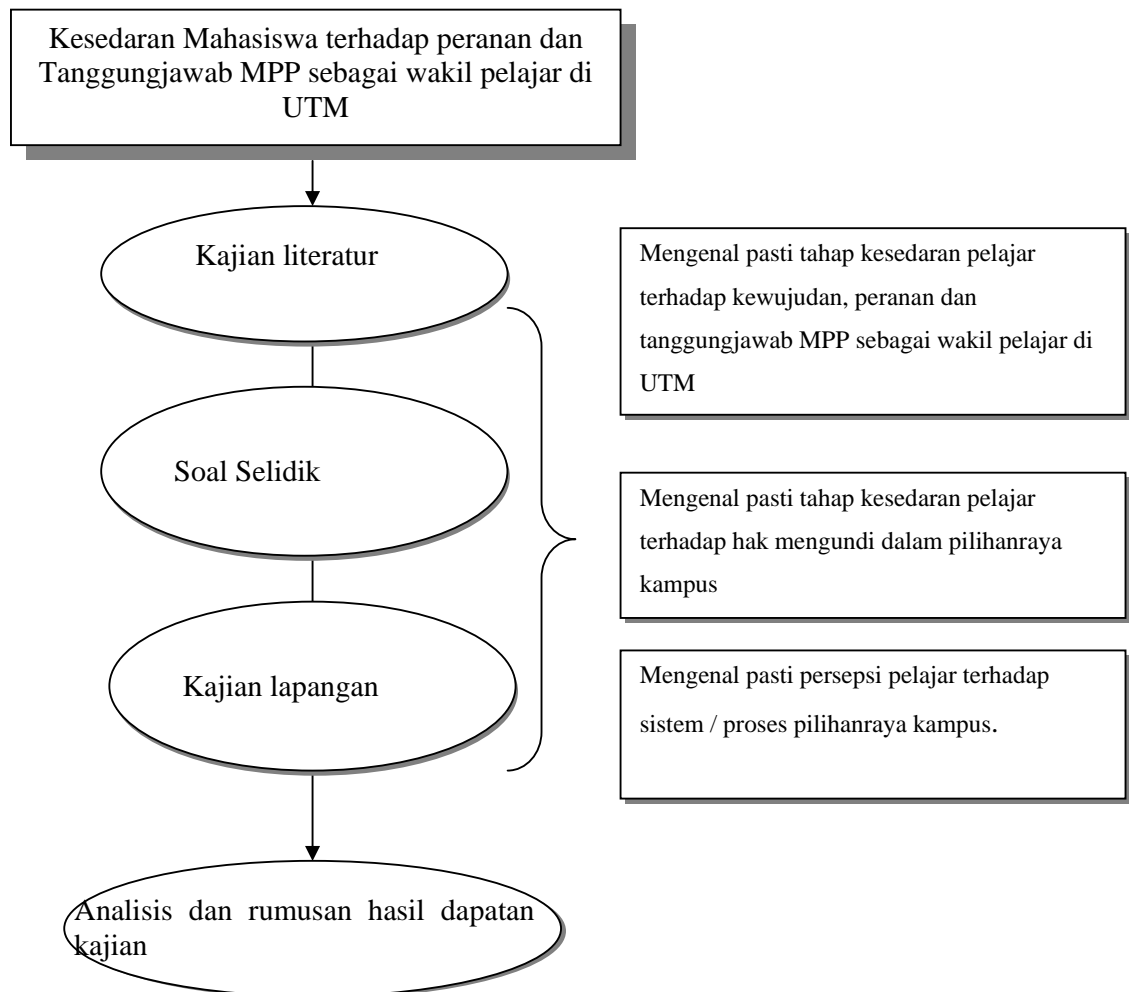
Kesedaran Mahasiswa terhadap peranan dan Tanggungjawab MPP sebagai wakil pelajar di UTM

Kajian literatur

Soal Selidik

Kajian lapangan

Analisis dan rumusan hasil dapatan kajian

Mengenal pasti tahap kesedaran pelajar terhadap kewujudan, peranan dan tanggungjawab MPP sebagai wakil pelajar di UTM

Mengenal pasti tahap kesedaran pelajar terhadap hak mengundi dalam pilihanraya kampus

Mengenal pasti persepsi pelajar terhadap sistem / proses pilihanraya kampus.